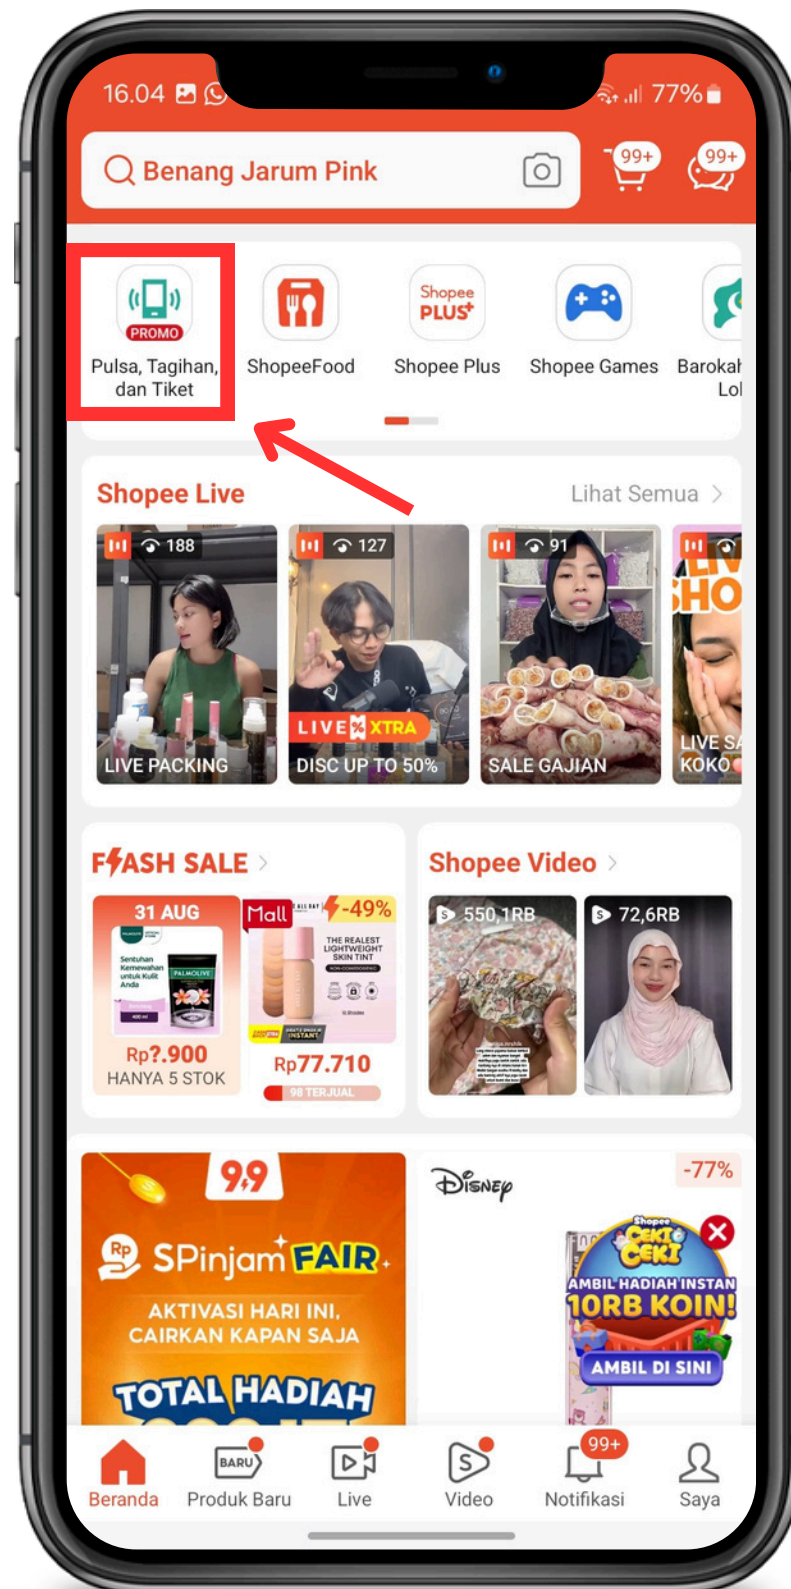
16.04 77%

Benang Jarum Pink

99+ 99+

PROMO
Pulsa, Tagihan, dan Tiket

ShopeeFood

Shopee PLUS
Shopee Plus

Shopee Games

Barokah Lol

Shopee Live
Lihat Semua >

188
LIVE PACKING

127
LIVE XTRA
DISC UP TO 50%

91
SALE GAJIAN

LIVE SHO
LIVE SA KOKO

FLASH SALE >
31 AUG
Rp?.900
HANYA 5 STOK

Mall -49%
THE REALEST LIGHTWEIGHT SKIN TINT
Rp77.710
98 TERJUAL

Shopee Video >
550,1RB
72,6RB

9.9
SPinjam FAIR
AKTIVASI HARI INI, CAIRKAN KAPAN SAJA
TOTAL HADIAH

Disney
-77%

Shopee CEKI CEKI
AMBIL HADIAH INSTAN
10RB KOIN!
AMBIL DI SINI

Beranda
BARU
Produk Baru
Live
Video
99+
Notifikasi
Saya